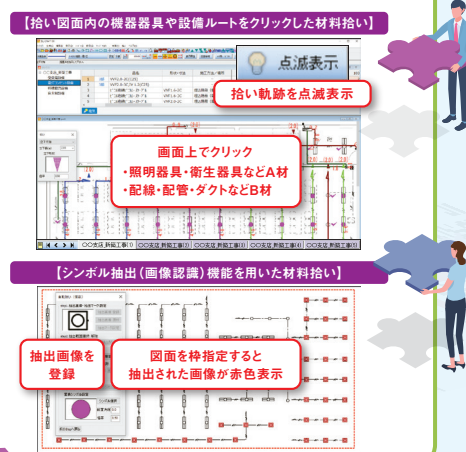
【拾い図面内の機器器具や設備ルートをクリックした材料拾い】

点滅表示

拾い軌跡を点滅表示

画面上でクリック
・照明器具・衛生器具などA材
・配線・配管・ダクトなどB材

〇〇支店 評議工事(1) 〇〇支店 評議工事(2) 〇〇支店 評議工事(3) 〇〇支店 評議工事(4) 〇〇支店 評議工事(5) 〇〇支店 評議工事(6)

【シンボル抽出（画像認識）機能を用いた材料拾い】

抽出画像を登録

図面を枠指定すると抽出された画像が赤色表示